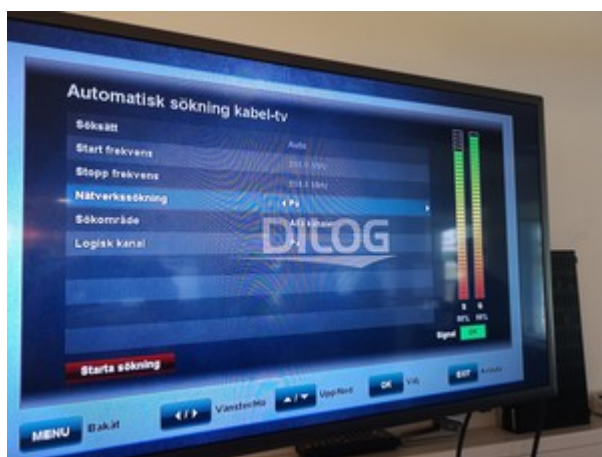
Automatisk sökning kabel-tv

Sökssätt
Start frekvens
Stopp frekvens
Nätverkssökning
Sökområde
Logisk kanal

Auto
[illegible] MHz
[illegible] MHz
På
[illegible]

DITOG

Signal

Starta sökning

MENU Bakåt
Vänster/Hö
Upp/Ned
OK Välj
EXIT Avsluta